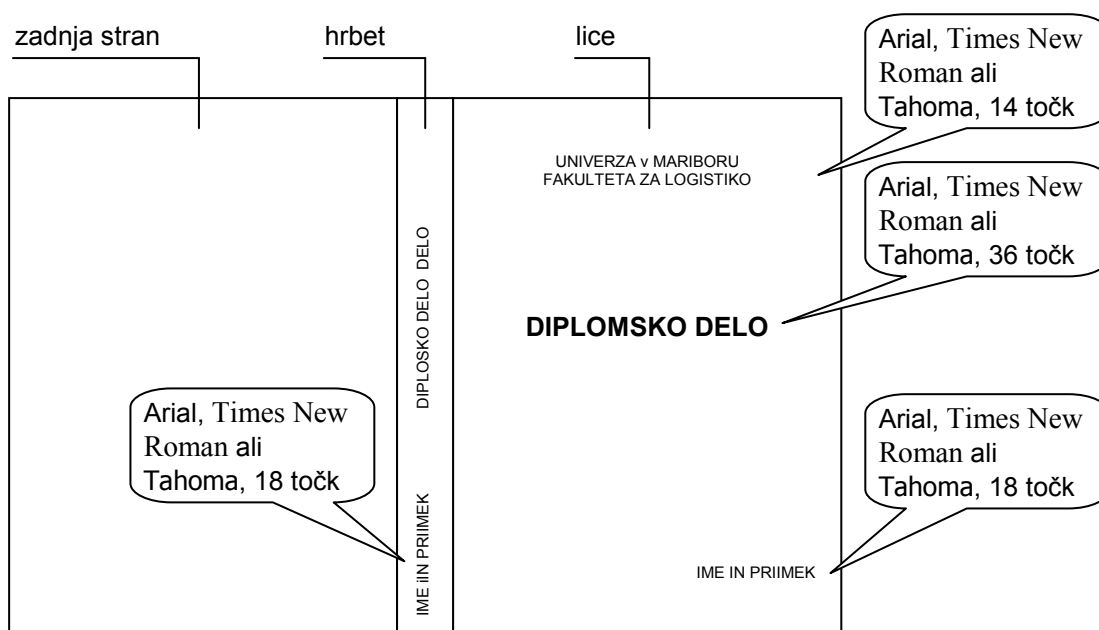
zadnja stran

hrbet

lice

Arial, Times New Roman ali Tahoma, 14 točk

UNIVERZA v MARIBORU
FAKULTETA ZA LOGISTIKO

Arial, Times New Roman ali Tahoma, 36 točk

DIPLOSKO DELO DELO

DIPLOMSKO DELO

Arial, Times New Roman ali Tahoma, 18 točk

Arial, Times New Roman ali Tahoma, 18 točk

IME iN PRIIMEK

IME IN PRIIMEK